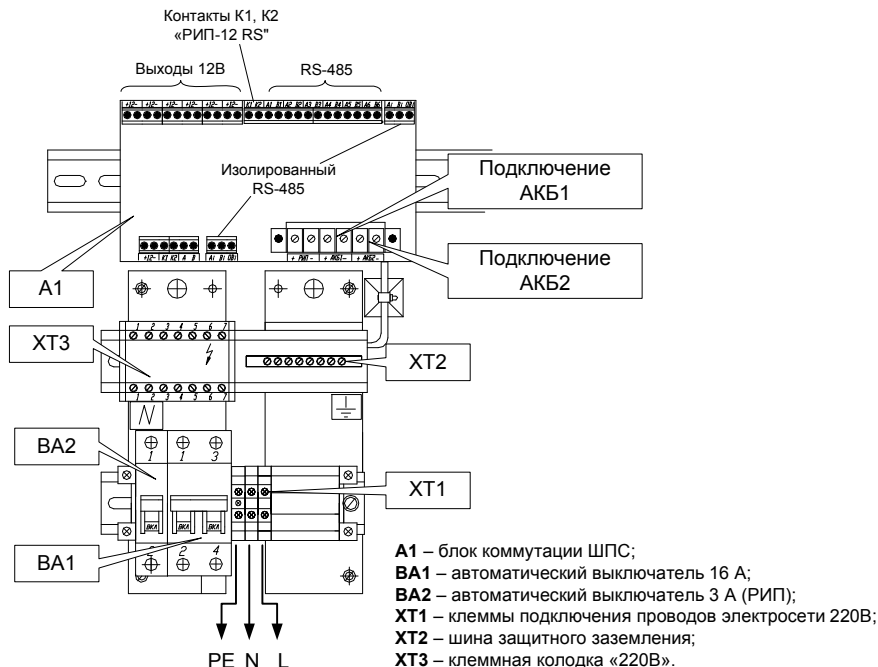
Контакты К1, К2
«РИП-12 RS"

Выходы 12В

RS-485

+12- +12- +12- +12- +12- К1 К2 А1 В1 А2 В2 А3 В3 А4 В4 А5 В5 А6 В6 А1 В1 ОВ1

Изолированный RS-485

Подключение АКБ1

Подключение АКБ2

+12- К1 К2 А В А1 В1 ОВ1

+ РИП - + АКБ1 - + АКБ2 -

А1

ХТ3

1 2 3 4 5 6 7

1 2 3 4 5 6 7

N

ХТ2

ВА2

1 1 3

ВКА ВКА ВКА

2 2 4

ХТ1

ВА1

PE N L

**А1** – блок коммутации ШПС;
**ВА1** – автоматический выключатель 16 А;
**ВА2** – автоматический выключатель 3 А (РИП);
**ХТ1** – клеммы подключения проводов электросети 220В;
**ХТ2** – шина защитного заземления;
**ХТ3** – клеммная колодка «220В».